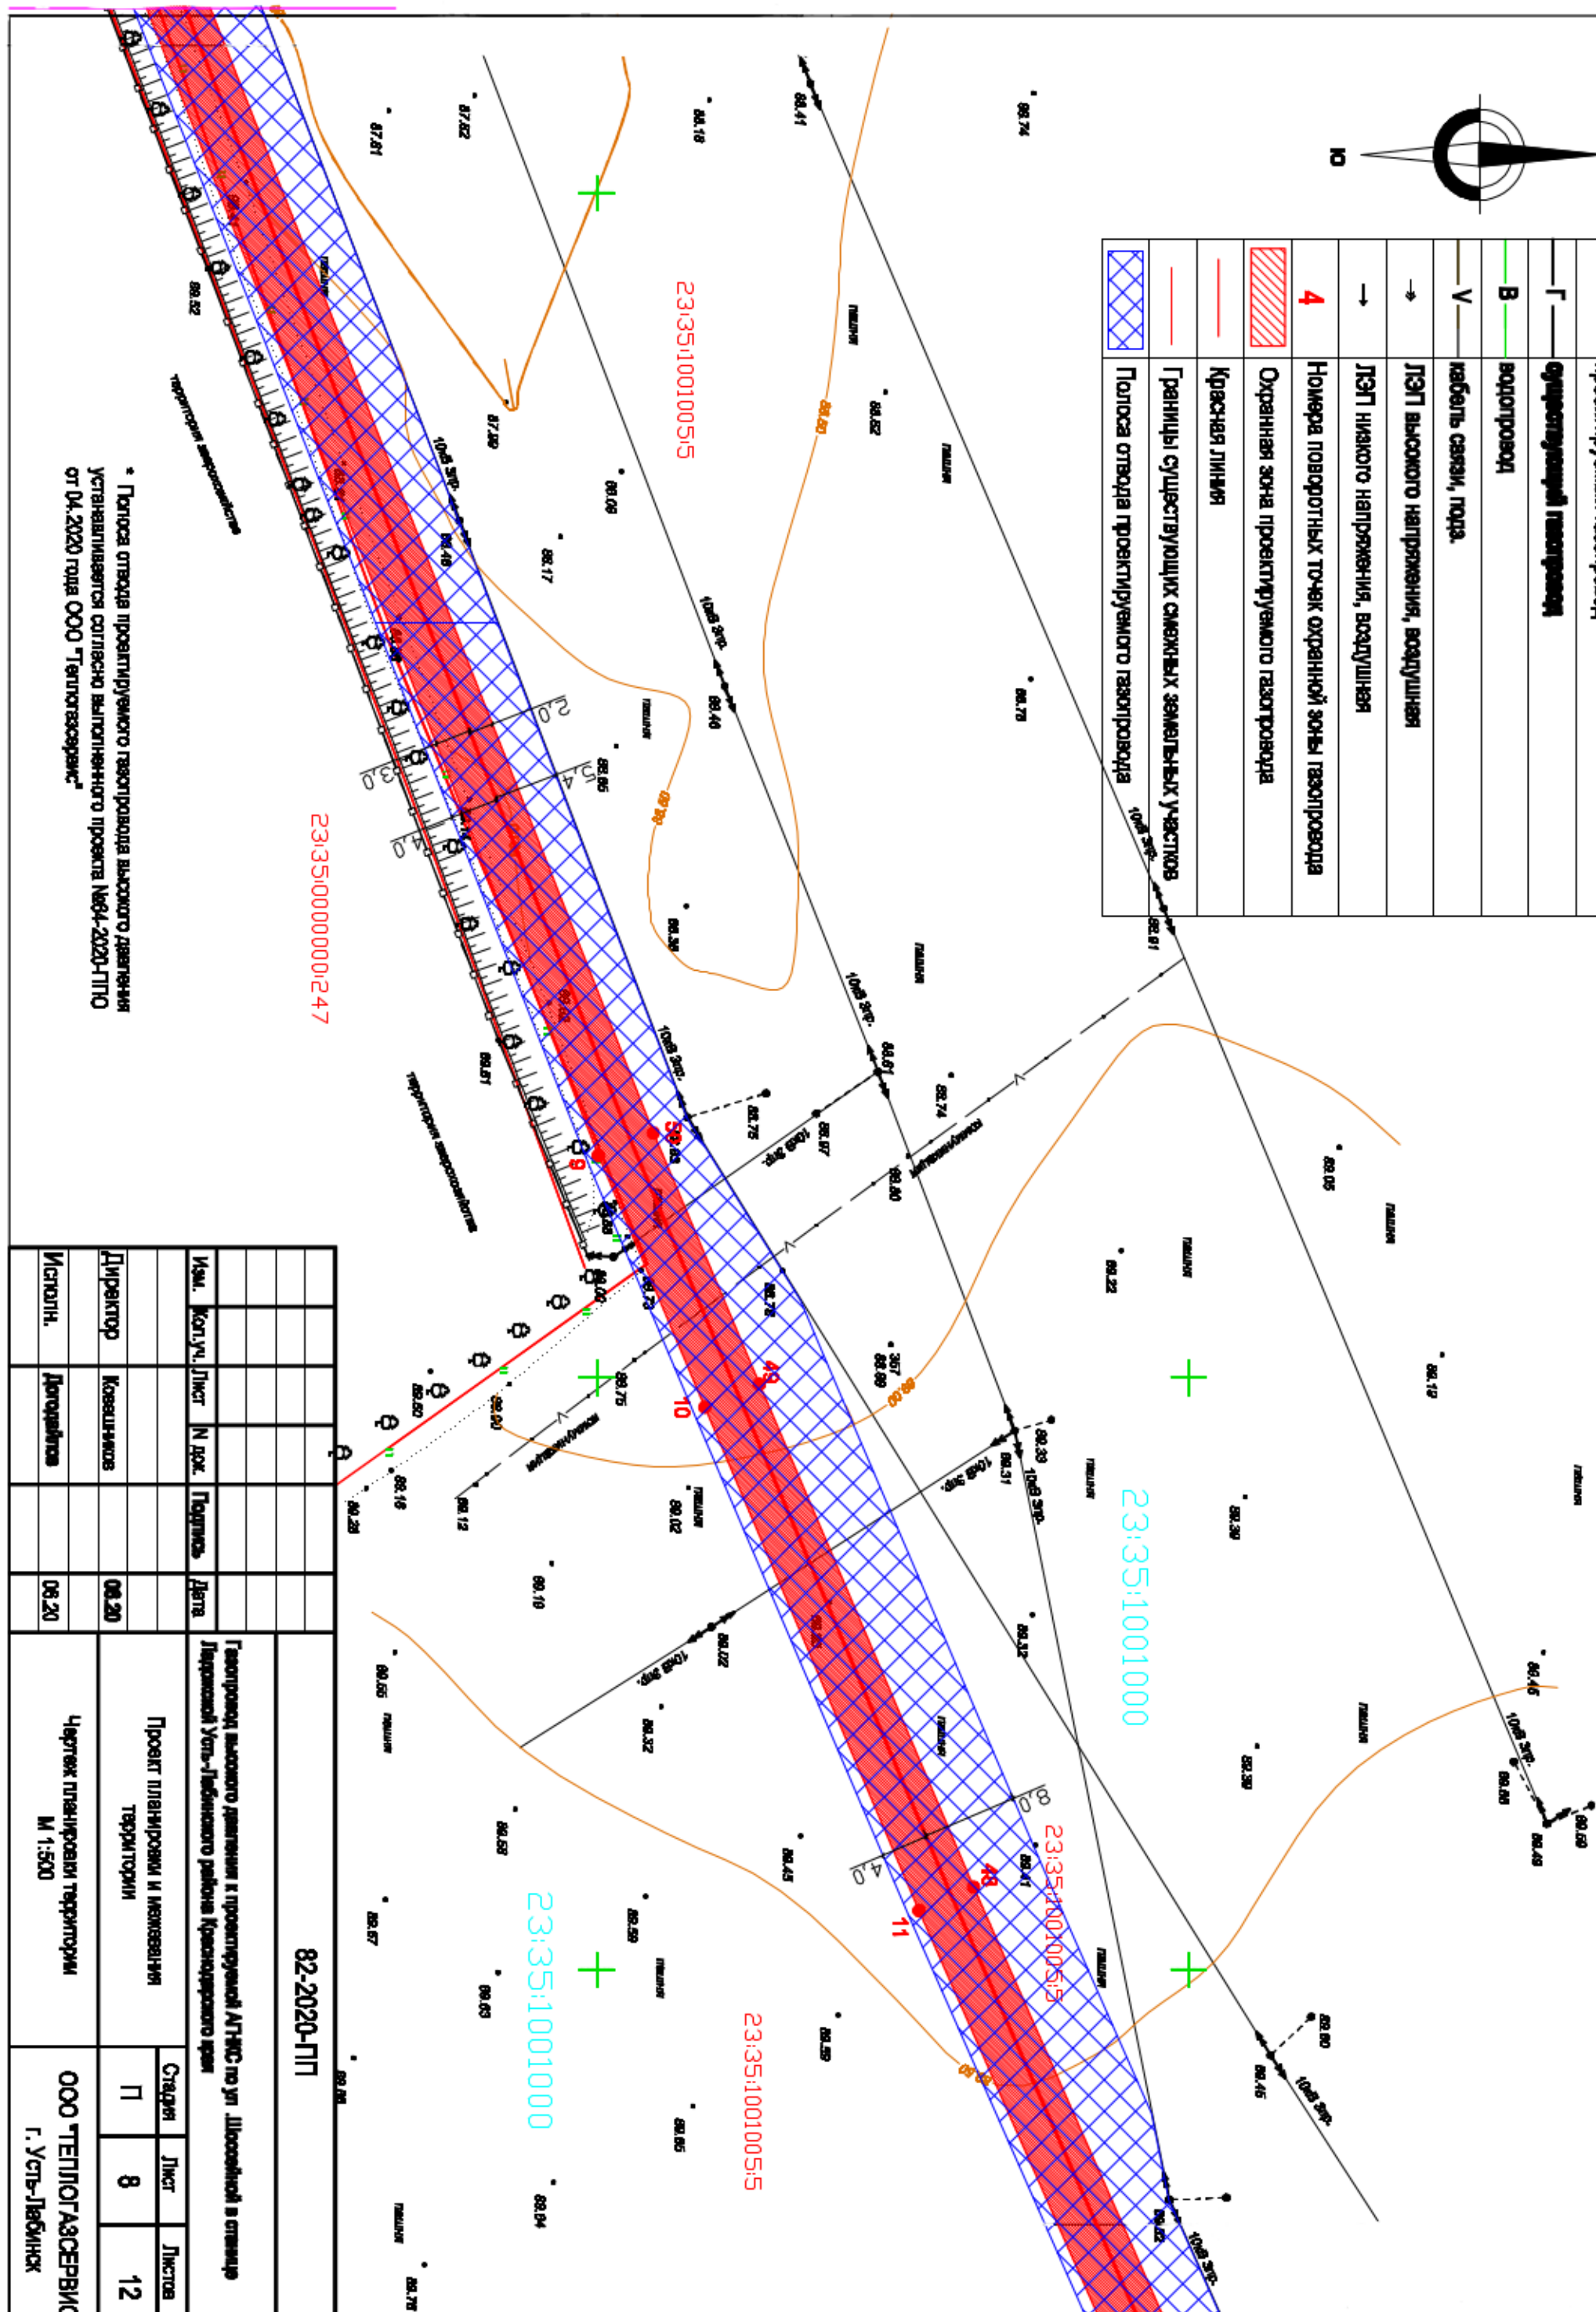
Ю

—Г— существующий газопровод
—В— водопровод
—V— кабель связи, подз.
ЛЭП высокого напряжения, воздушная
ЛЭП низкого напряжения, воздушная
4 Номера поворотных точек охранной зоны газопровода
Охранная зона проектируемого газопровода
Красная линия
Границы существующих смежных земельных участков
Полоса отвода проектируемого газопровода

23:35:1001005:5
23:35:0000000:247
23:35:1001000
23:35:1001005:5
23:35:1001000
23:35:1001005:5

87.81
87.82
88.18
88.41
88.74
88.52
88.62
88.50
87.90
88.09
88.17
88.48
88.46
88.75
88.65
88.60
88.36
88.81
88.61
88.74
88.75
88.67
88.60
89.05
89.22
88.76
88.75
88.69
88.60
88.50
88.16
88.28
88.12
88.02
88.19
88.33
88.31
88.30
89.12
88.32
88.22
88.32
88.55
88.58
88.45
88.41
88.57
88.59
88.63
88.59
88.65
88.84
88.78
88.60
88.45
88.46
88.65
88.43
88.69
88.02

10кВ эл.
пашня
территория землепользования

2,0
3,0
5,4
4,0
8,0
4,0

9
10
11
4
46
45

* Полоса отвода проектируемого газопровода высокого давления устанавливается согласно выполненного проекта №84-2020-ППО от 04.2020 года ООО "Теплогазсервис"

| Изм. | Кол.уч. | Лист | N док. | Подпись | Дата |
|---|---|---|---|---|---|
| Директор | Ковешников | | | | 06.20 |
| Исполн. | Доподайтов | | | | 06.20 |

82-2020-ПП

Газопровод высокого давления к проектируемой АГНКС по ул. Шоссейной в станице Ладожской Усть-Лабинского района Краснодарского края

Проект планировки и межевания территории

| Стадия | Лист | Листов |
|---|---|---|
| П | 8 | 12 |

Чертеж планировки территории М 1:500

ООО "ТЕПЛОГАЗСЕРВИС" г. Усть-Лабинск